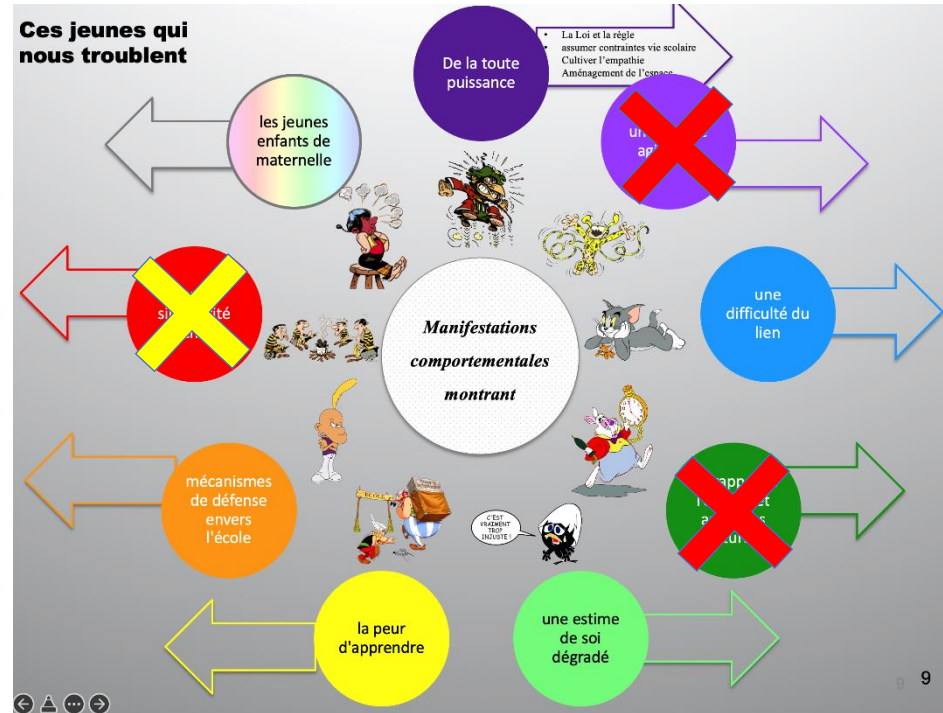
Ces jeunes qui nous troublent

De la toute puissance

- La Loi et la règle
- assumer contraintes vie scolaire
- Cultiver l'empathie
- Aménagement de l'espace

un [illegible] agi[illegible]

les jeunes enfants de maternelle

une difficulté du lien

si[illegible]ité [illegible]

Manifestations comportementales montrant

mécanismes de défense envers l'école

app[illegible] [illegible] a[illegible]

C'EST VRAIMENT TROP INJUSTE !

la peur d'apprendre

une estime de soi dégradé

9

9